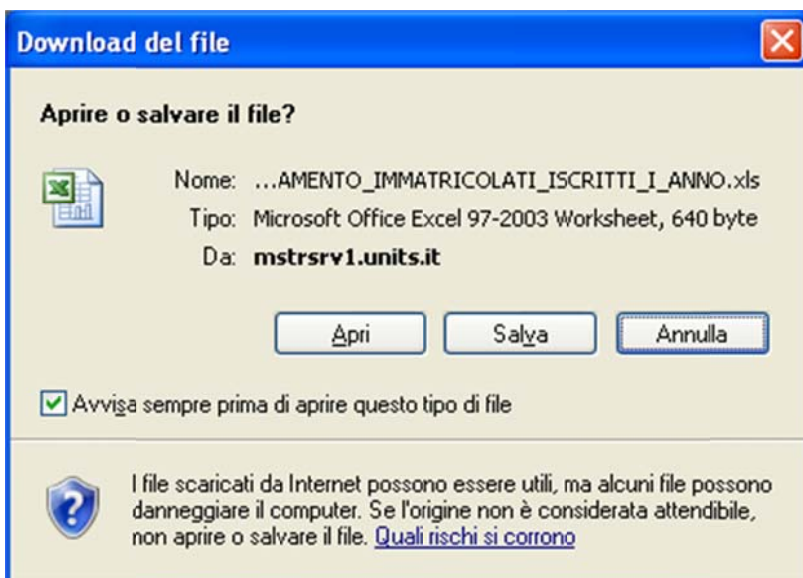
Download del file

Aprire o salvare il file?

Nome: ...AMENTO_IMMATRICOLATI_ISCRITTI_I_ANNO.xls
Tipo: Microsoft Office Excel 97-2003 Worksheet, 640 byte
Da: mstrsrv1.units.it

Apri Salva Annulla

Avvisa sempre prima di aprire questo tipo di file

I file scaricati da Internet possono essere utili, ma alcuni file possono danneggiare il computer. Se l'origine non è considerata attendibile, non aprire o salvare il file. Quali rischi si corrono